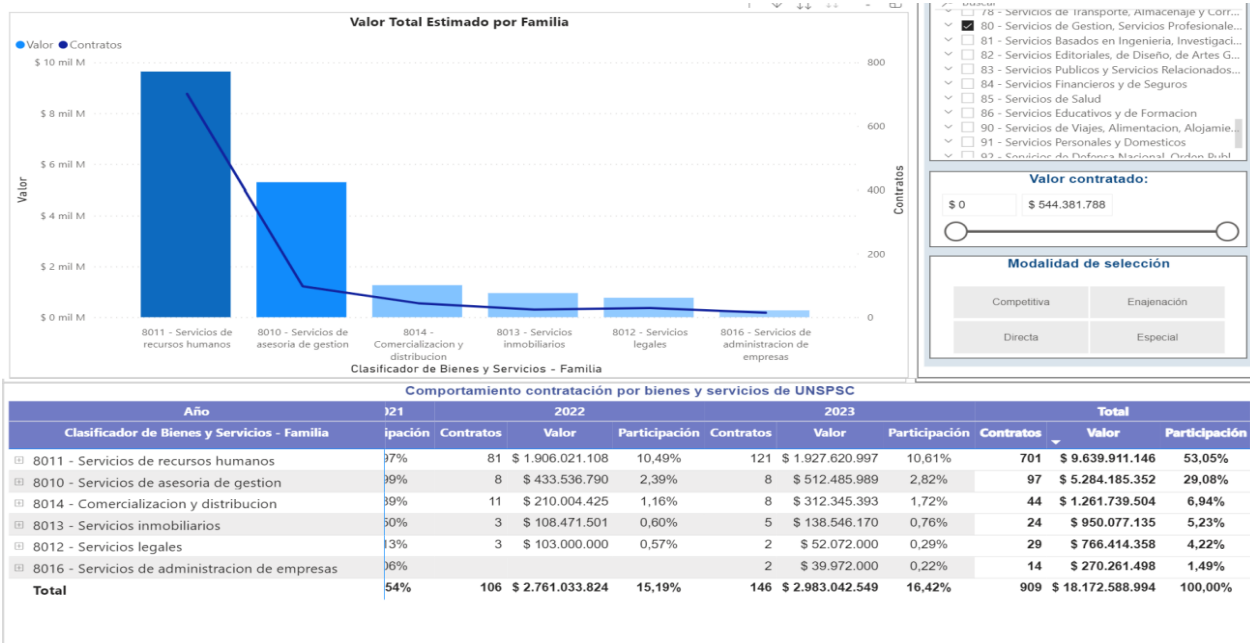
Valor Total Estimado por Familia

Valor Contratos

$ 10 mil M
$ 8 mil M
$ 6 mil M
$ 4 mil M
$ 2 mil M
$ 0 mil M

Valor

800
600
400
200
0

Contratos

8011 - Servicios de recursos humanos
8010 - Servicios de asesoria de gestion
8014 - Comercializacion y distribucion
8013 - Servicios inmobiliarios
8012 - Servicios legales
8016 - Servicios de administracion de empresas

Clasificador de Bienes y Servicios - Familia

78 - Servicios de Transporte, Almacenaje y Corr...
80 - Servicios de Gestion, Servicios Profesionale...
81 - Servicios Basados en Ingenieria, Investigaci...
82 - Servicios Editoriales, de Diseño, de Artes G...
83 - Servicios Publicos y Servicios Relacionados...
84 - Servicios Financieros y de Seguros
85 - Servicios de Salud
86 - Servicios Educativos y de Formacion
90 - Servicios de Viajes, Alimentacion, Alojamie...
91 - Servicios Personales y Domesticos
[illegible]

Valor contratado:
$ 0
$ 544.381.788

Modalidad de selección
Competitiva
Enajenación
Directa
Especial

Comportamiento contratación por bienes y servicios de UNSPSC

| Año | 021 | 2022 | | | 2023 | | | Total | | |
|---|---|---|---|---|---|---|---|---|---|---|
| Clasificador de Bienes y Servicios - Familia | ipación | Contratos | Valor | Participación | Contratos | Valor | Participación | Contratos | Valor | Participación |
| 8011 - Servicios de recursos humanos | 97% | 81 | $ 1.906.021.108 | 10,49% | 121 | $ 1.927.620.997 | 10,61% | 701 | $ 9.639.911.146 | 53,05% |
| 8010 - Servicios de asesoria de gestion | 99% | 8 | $ 433.536.790 | 2,39% | 8 | $ 512.485.989 | 2,82% | 97 | $ 5.284.185.352 | 29,08% |
| 8014 - Comercializacion y distribucion | 39% | 11 | $ 210.004.425 | 1,16% | 8 | $ 312.345.393 | 1,72% | 44 | $ 1.261.739.504 | 6,94% |
| 8013 - Servicios inmobiliarios | 60% | 3 | $ 108.471.501 | 0,60% | 5 | $ 138.546.170 | 0,76% | 24 | $ 950.077.135 | 5,23% |
| 8012 - Servicios legales | 13% | 3 | $ 103.000.000 | 0,57% | 2 | $ 52.072.000 | 0,29% | 29 | $ 766.414.358 | 4,22% |
| 8016 - Servicios de administracion de empresas | 06% | | | | 2 | $ 39.972.000 | 0,22% | 14 | $ 270.261.498 | 1,49% |
| Total | 54% | 106 | $ 2.761.033.824 | 15,19% | 146 | $ 2.983.042.549 | 16,42% | 909 | $ 18.172.588.994 | 100,00% |